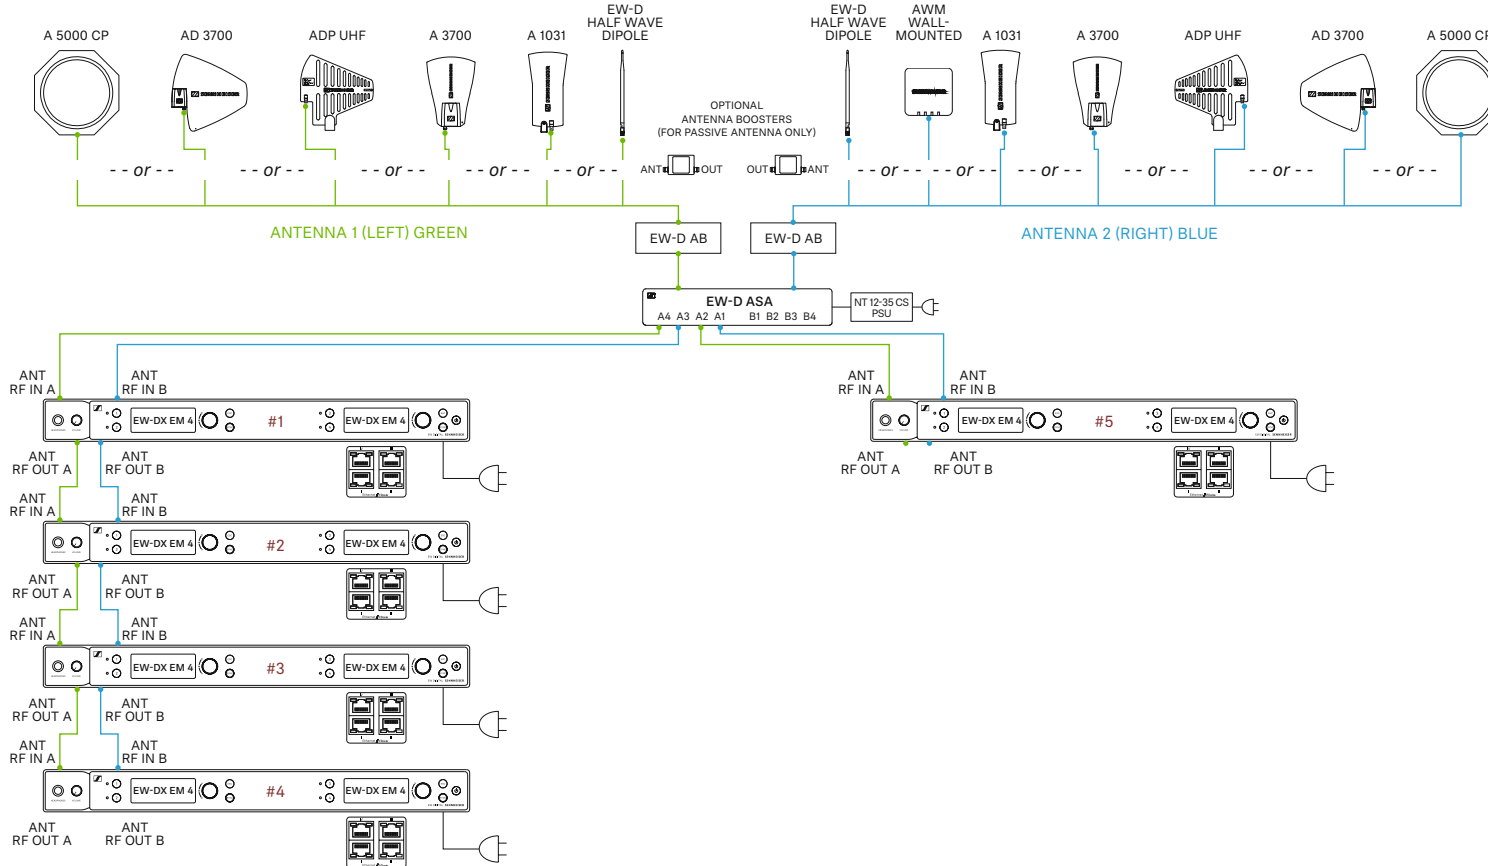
A 5000 CP
AD 3700
ADP UHF
A 3700
A 1031
EW-D HALF WAVE DIPOLE
EW-D HALF WAVE DIPOLE
AWM WALL-MOUNTED
A 1031
A 3700
ADP UHF
AD 3700
A 5000 CP

- - or - -
- - or - -
- - or - -
- - or - -
- - or - -
- - or - -
- - or - -
- - or - -
- - or - -
- - or - -
- - or - -

OPTIONAL ANTENNA BOOSTERS (FOR PASSIVE ANTENNA ONLY)
ANT OUT
OUT ANT

ANTENNA 1 (LEFT) GREEN
EW-D AB
EW-D AB
ANTENNA 2 (RIGHT) BLUE

EW-D ASA
A4 A3 A2 A1 B1 B2 B3 B4
NT 12-35 CS PSU

ANT RF IN A
ANT RF IN B
EW-DX EM 4
#1
EW-DX EM 4
ANT RF OUT A
ANT RF OUT B

ANT RF IN A
ANT RF IN B
EW-DX EM 4
#2
EW-DX EM 4
ANT RF OUT A
ANT RF OUT B

ANT RF IN A
ANT RF IN B
EW-DX EM 4
#3
EW-DX EM 4
ANT RF OUT A
ANT RF OUT B

ANT RF IN A
ANT RF IN B
EW-DX EM 4
#4
EW-DX EM 4
ANT RF OUT A
ANT RF OUT B

ANT RF IN A
ANT RF IN B
EW-DX EM 4
#5
EW-DX EM 4
ANT RF OUT A
ANT RF OUT B